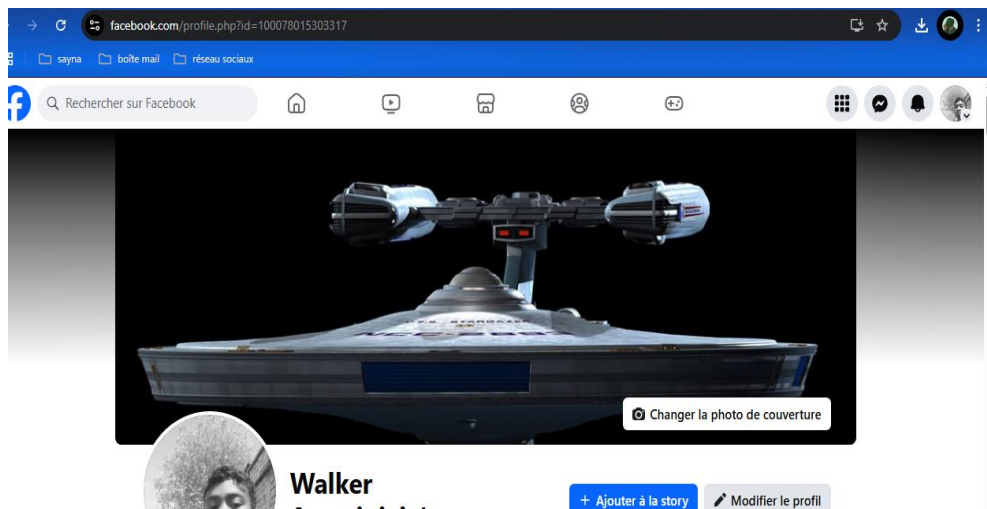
facebook.com/profile.php?id=100078015303317

sayna
boîte mail
réseau sociaux

Rechercher sur Facebook

U.S.S. STARGAZER

Changer la photo de couverture

Walker

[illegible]

+ Ajouter à la story
Modifier le profil